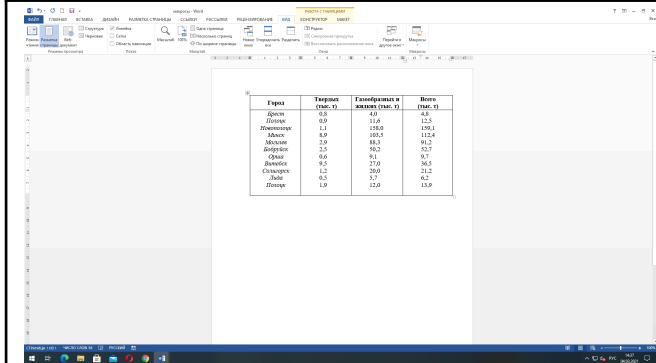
вопросы - Word

РАБОТА С ТАБЛИЦАМИ

ФАЙЛ ГЛАВНАЯ ВСТАВКА ДИЗАЙН РАЗМЕТКА СТРАНИЦЫ ССЫЛКИ РАССЫЛКИ РЕЦЕНЗИРОВАНИЕ ВИД КОНСТРУКТОР МАКЕТ

| Город | Твердых (тыс. т) | Газообразных и жидких (тыс. т) | Всего (тыс. т) |
|---|---|---|---|
| Брест | 0,8 | 4,0 | 4,8 |
| Полоцк | 0,9 | 11,6 | 12,5 |
| Новополоцк | 1,1 | 158,0 | 159,1 |
| Минск | 8,9 | 103,5 | 112,4 |
| Могилев | 2,9 | 88,3 | 91,2 |
| Бобруйск | 2,5 | 50,2 | 52,7 |
| Орша | 0,6 | 9,1 | 9,7 |
| Витебск | 9,5 | 27,0 | 36,5 |
| Солигорск | 1,2 | 20,0 | 21,2 |
| Лида | 0,5 | 5,7 | 6,2 |
| Полоцк | 1,9 | 12,0 | 13,9 |

РУССКИЙ

РУС 14:37